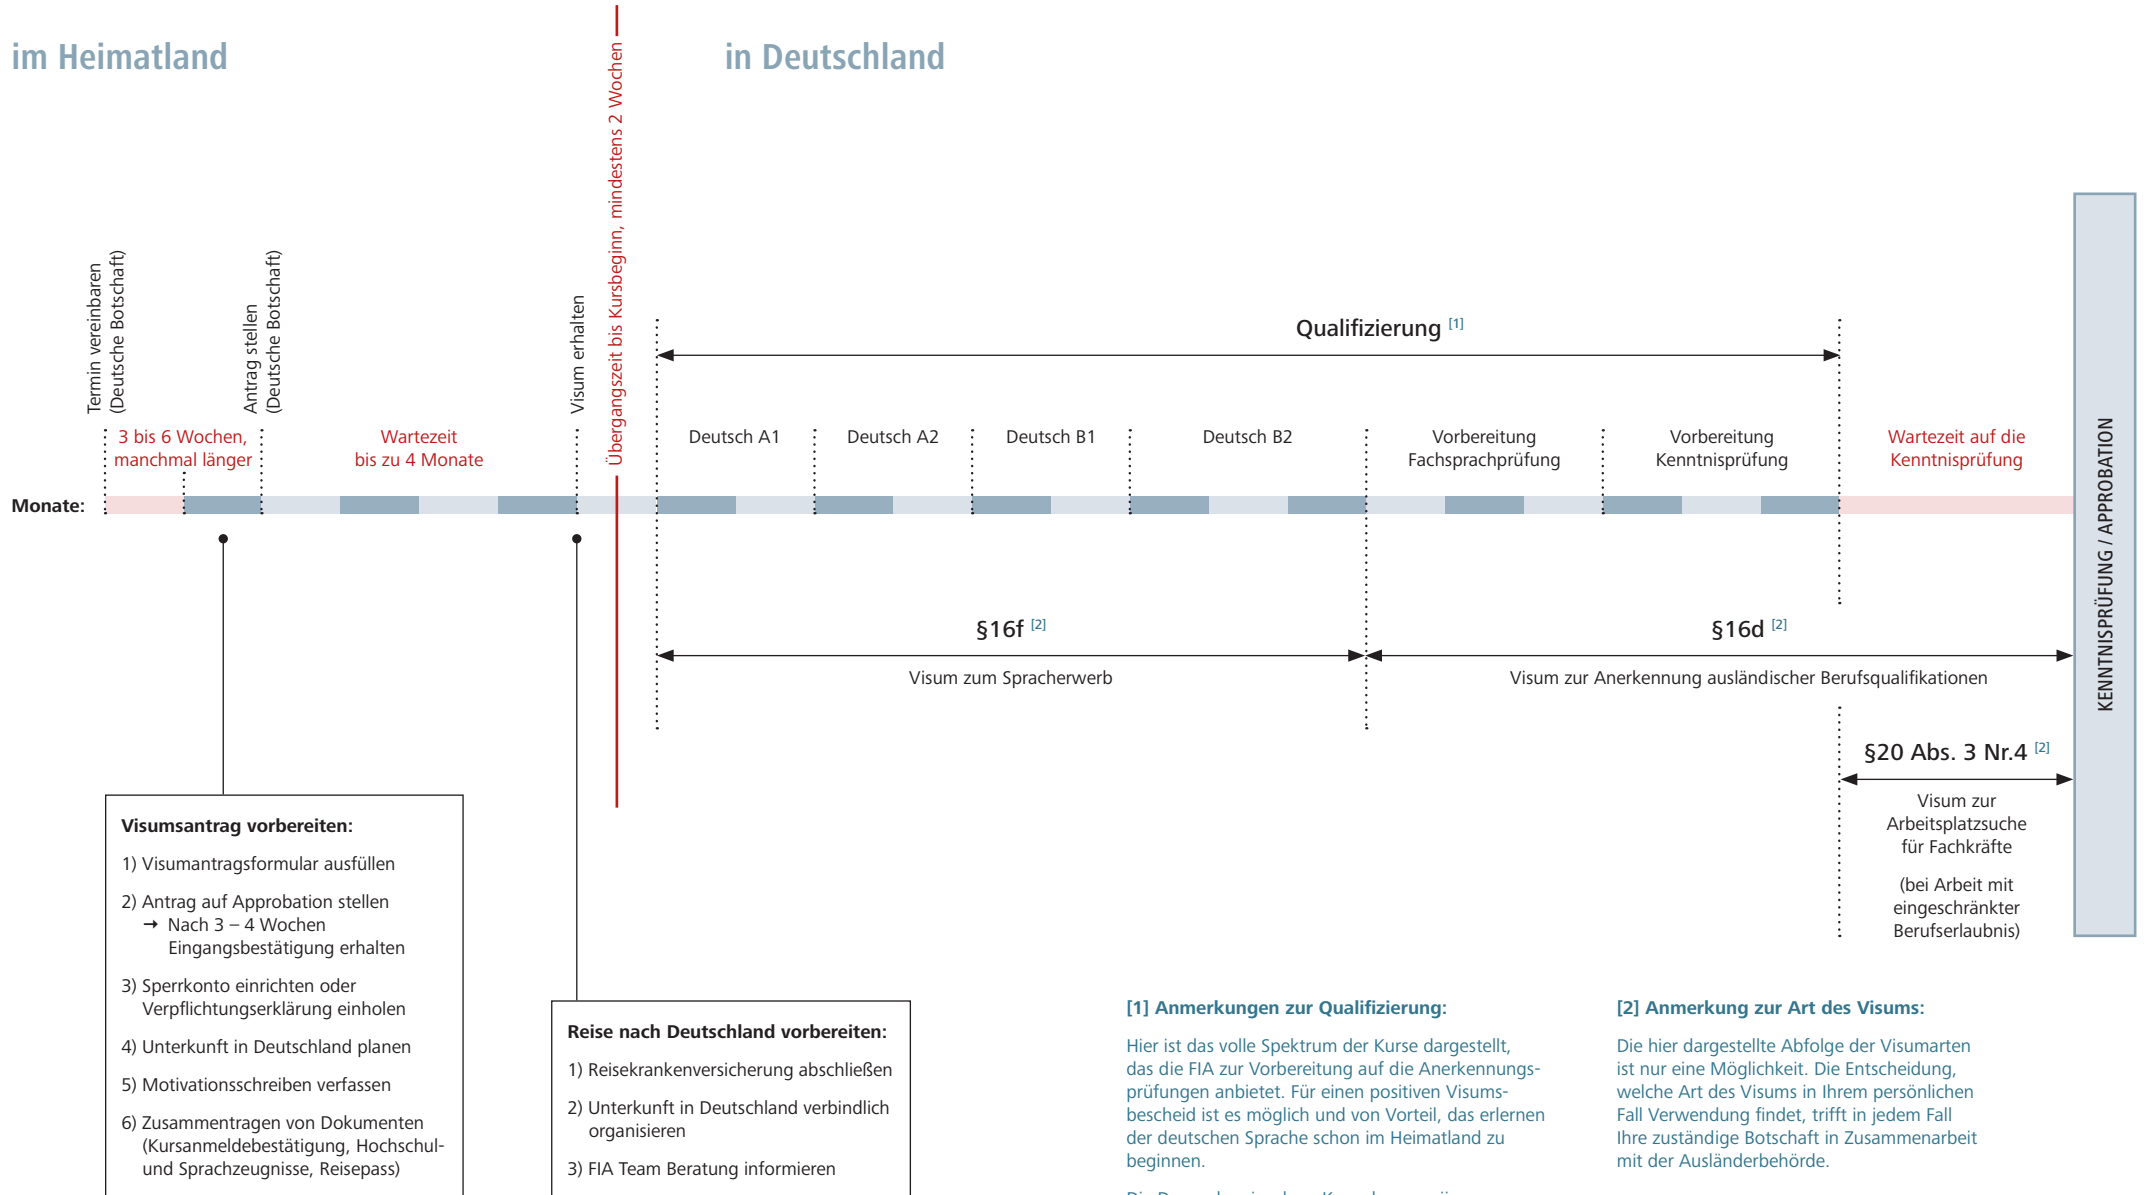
im Heimatland

in Deutschland

Übergangszeit bis Kursbeginn, mindestens 2 Wochen

Termin vereinbaren (Deutsche Botschaft)

Antrag stellen (Deutsche Botschaft)

Visum erhalten

Qualifizierung [1]

3 bis 6 Wochen, manchmal länger

Wartezeit bis zu 4 Monate

Deutsch A1

Deutsch A2

Deutsch B1

Deutsch B2

Vorbereitung Fachsprachprüfung

Vorbereitung Kenntnisprüfung

Wartezeit auf die Kenntnisprüfung

Monate:

KENNTNISPRÜFUNG / APPROBATION

§16f [2]

Visum zum Spracherwerb

§16d [2]

Visum zur Anerkennung ausländischer Berufsqualifikationen

§20 Abs. 3 Nr.4 [2]

Visum zur Arbeitsplatzsuche für Fachkräfte

(bei Arbeit mit eingeschränkter Berufserlaubnis)

Visumsantrag vorbereiten:

1) Visumantragsformular ausfüllen

2) Antrag auf Approbation stellen
→ Nach 3 – 4 Wochen Eingangsbestätigung erhalten

3) Sperrkonto einrichten oder Verpflichtungserklärung einholen

4) Unterkunft in Deutschland planen

5) Motivationsschreiben verfassen

6) Zusammentragen von Dokumenten (Kursanmeldebestätigung, Hochschul- und Sprachzeugnisse, Reisepass)

Reise nach Deutschland vorbereiten:

1) Reisekrankenversicherung abschließen

2) Unterkunft in Deutschland verbindlich organisieren

3) FIA Team Beratung informieren

[1] Anmerkungen zur Qualifizierung:

Hier ist das volle Spektrum der Kurse dargestellt, das die FIA zur Vorbereitung auf die Anerkennungsprüfungen anbietet. Für einen positiven Visumsbescheid ist es möglich und von Vorteil, das erlernen der deutschen Sprache schon im Heimatland zu beginnen.

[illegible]

[2] Anmerkung zur Art des Visums:

Die hier dargestellte Abfolge der Visumarten ist nur eine Möglichkeit. Die Entscheidung, welche Art des Visums in Ihrem persönlichen Fall Verwendung findet, trifft in jedem Fall Ihre zuständige Botschaft in Zusammenarbeit mit der Ausländerbehörde.